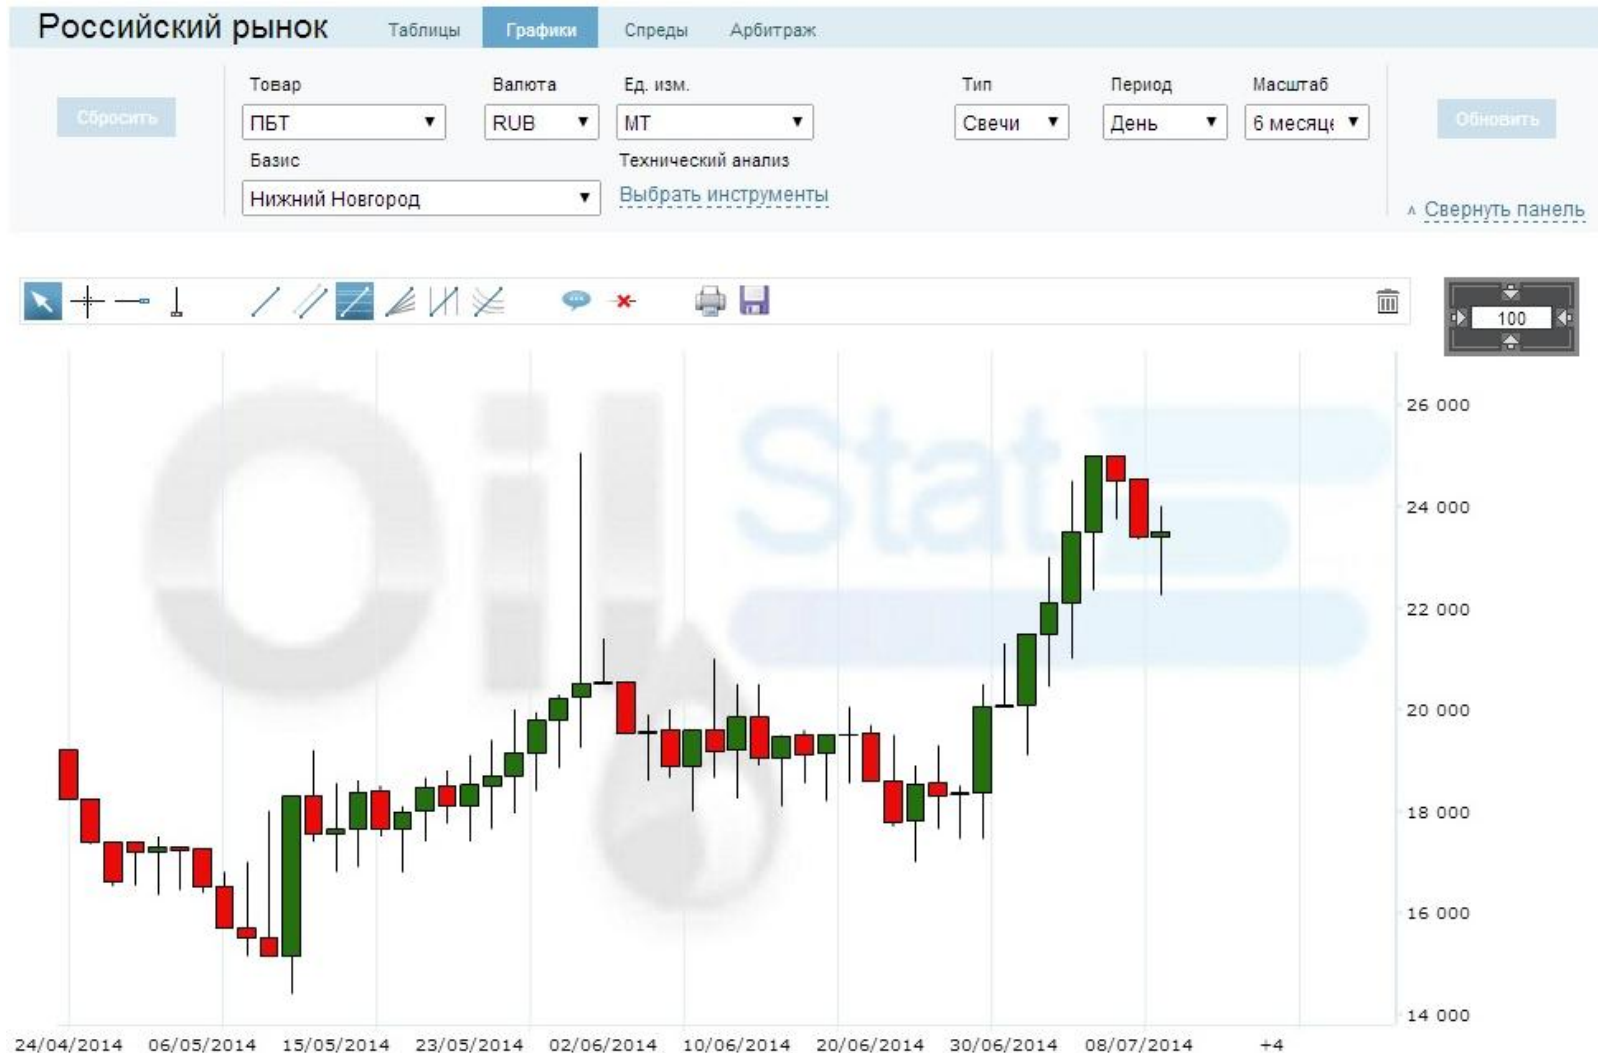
Российский рынок Таблицы Графики Спреды Арбитраж

Сбросить

Товар
ПБТ
Базис
Нижний Новгород

Валюта
RUB

Ед. изм.
МТ
Технический анализ
Выбрать инструменты

Тип
Свечи

Период
День

Масштаб
6 месяце

Обновить

Свернуть панель

100

Oil Stat

26 000
24 000
22 000
20 000
18 000
16 000
14 000

24/04/2014 06/05/2014 15/05/2014 23/05/2014 02/06/2014 10/06/2014 20/06/2014 30/06/2014 08/07/2014 +4